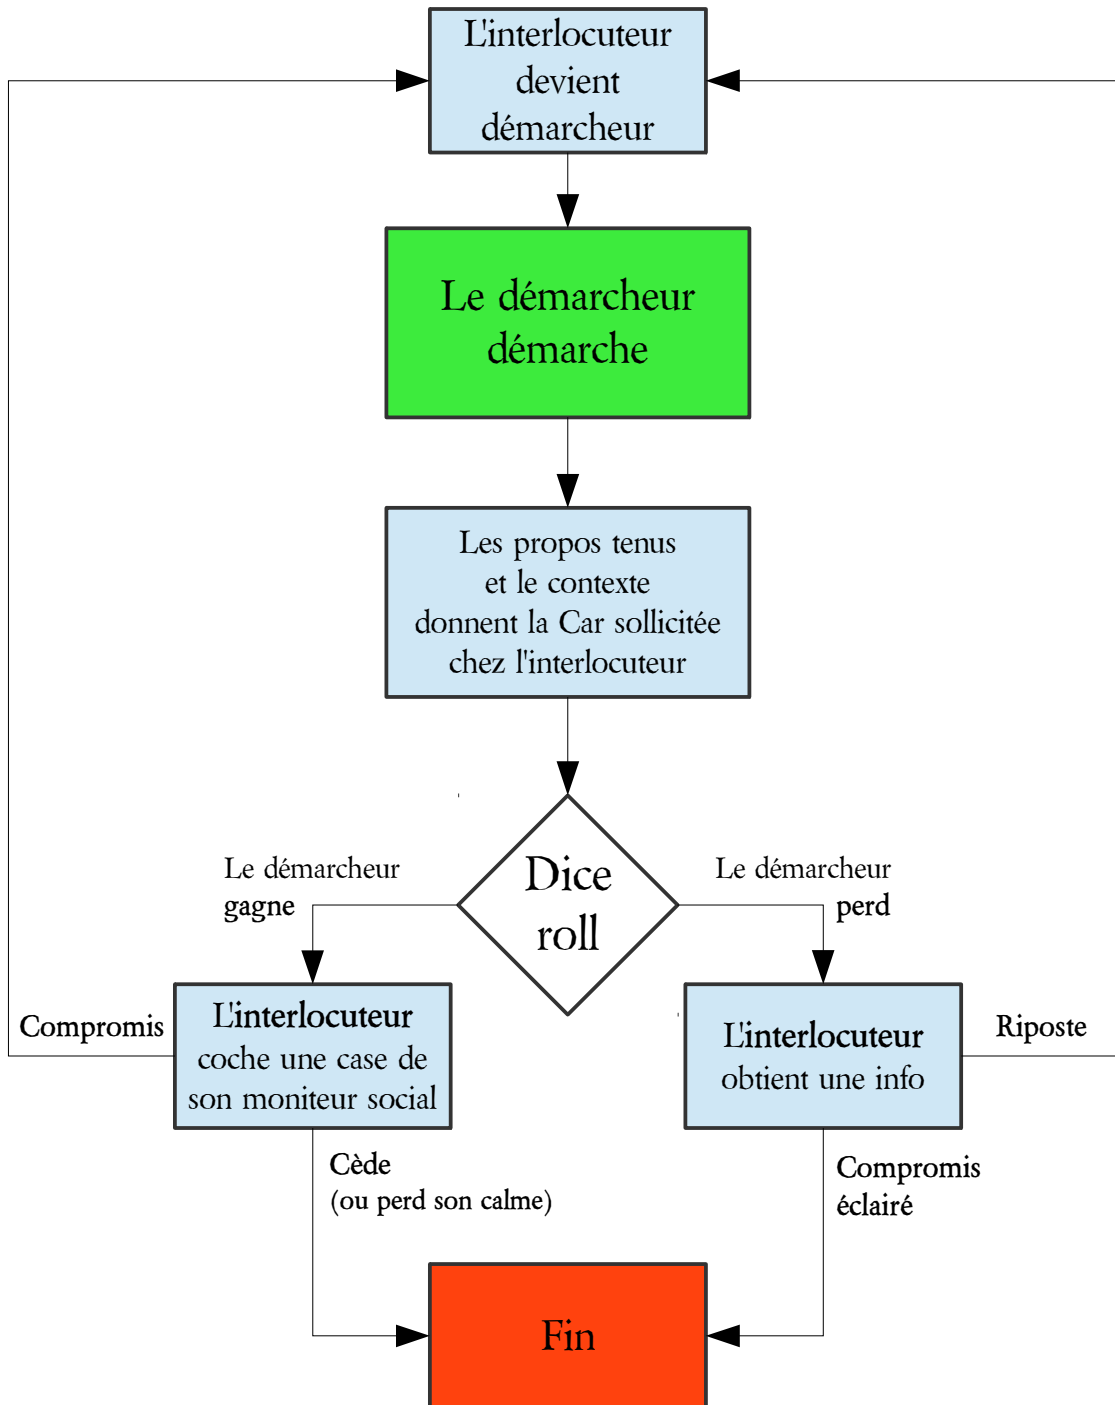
L'interlocuteur devient démarcheur

Le démarcheur démarche

Les propos tenus et le contexte donnent la Car sollicitée chez l'interlocuteur

Le démarcheur gagne

Dice roll

Le démarcheur perd

Compromis

L'interlocuteur coche une case de son moniteur social

L'interlocuteur obtient une info

Riposte

Cède (ou perd son calme)

Compromis éclairé

Fin